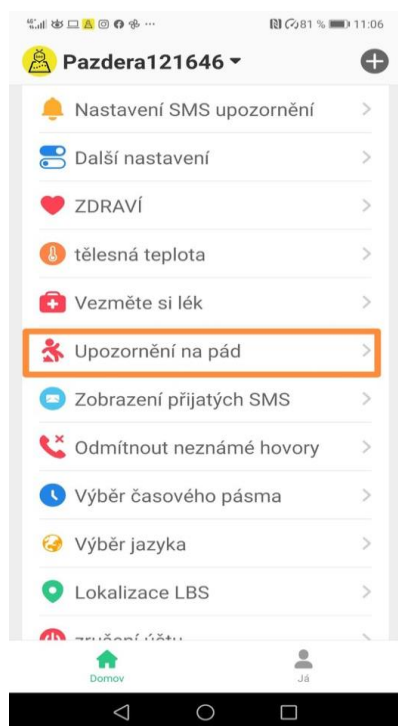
81 % 11:06

Pazdera121646

Nastavení SMS upozornění

Další nastavení

ZDRAVÍ

tělesná teplota

Vezměte si lék

Upozornění na pád

Zobrazení přijatých SMS

Odmítnout neznámé hovory

Výběr časového pásma

Výběr jazyka

Lokalizace LBS

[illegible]

Domov

Já